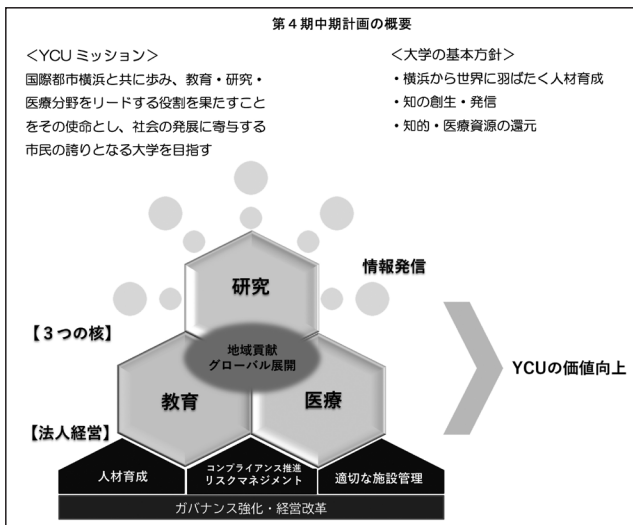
第４期中期計画の概要

<YCU ミッション>
国際都市横浜と共に歩み、教育・研究・医療分野をリードする役割を果たすことをその使命とし、社会の発展に寄与する市民の誇りとなる大学を目指す

<大学の基本方針>
・横浜から世界に羽ばたく人材育成
・知の創生・発信
・知的・医療資源の還元

研究

情報発信

【３つの核】

地域貢献
グローバル展開

YCUの価値向上

教育

医療

【法人経営】

人材育成

コンプライアンス推進
リスクマネジメント

適切な施設管理

ガバナンス強化・経営改革